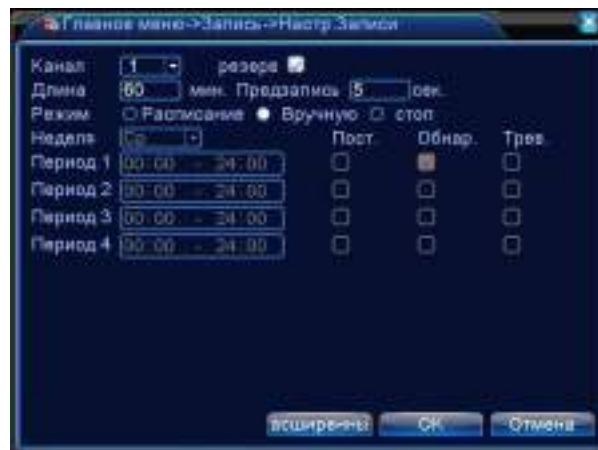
Главное меню->Запись->Настр.Записи

Канал 1 резерв
Длина 60 мин. Предзапись 5 сек.
Режим Расписание Вручную стоп
Неделя Ср Пост. Обнар. Трев.
Период 1 00:00 - 24:00
Период 2 00:00 - 24:00
Период 3 00:00 - 24:00
Период 4 00:00 - 24:00

асширенны OK Отмена